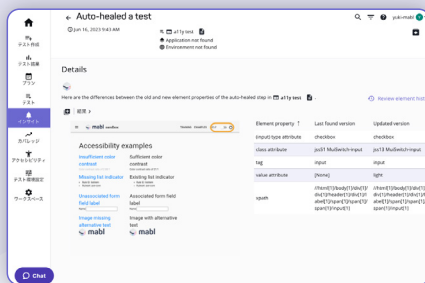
Auto-healed a test

Jun 16, 2023 9:43 AM

a11y test

Application not found

Environment not found

yuki-mabl

テスト作成

テスト結果

プラン

テスト

インサイト

カバレッジ

アクセシビリティ

テスト環境設定

ワークスペース

Chat

Details

Here are the differences between the old and new element properties of the auto-healed step in a11y test

概要

Review element hist

mabl sandbox

Accessibility examples

Insufficient color contrast

Sufficient color contrast

Missing list indicator

Existing list indicator

Unassociated form field label

Associated form field label

Image missing alternative text

Image with alternative text

mabl

mabl

| Element property | Last found version | Updated version |
|---|---|---|
| (input) type attribute | checkbox | checkbox |
| class attribute | jss51 MuiSwitch-input | jss13 MuiSwitch-input |
| tag | input | input |
| value attribute | [None] | light |
| xpath | /html[1]/body[1]/div[1]/div[1]/header[1]/div[1]/label[1]/span[1]/span[1]/span[1]/input[1] | /html[1]/body[1]/div[1]/div[1]/header[1]/div[1]/label[1]/span[1]/span[1]/span[1]/input[1] |